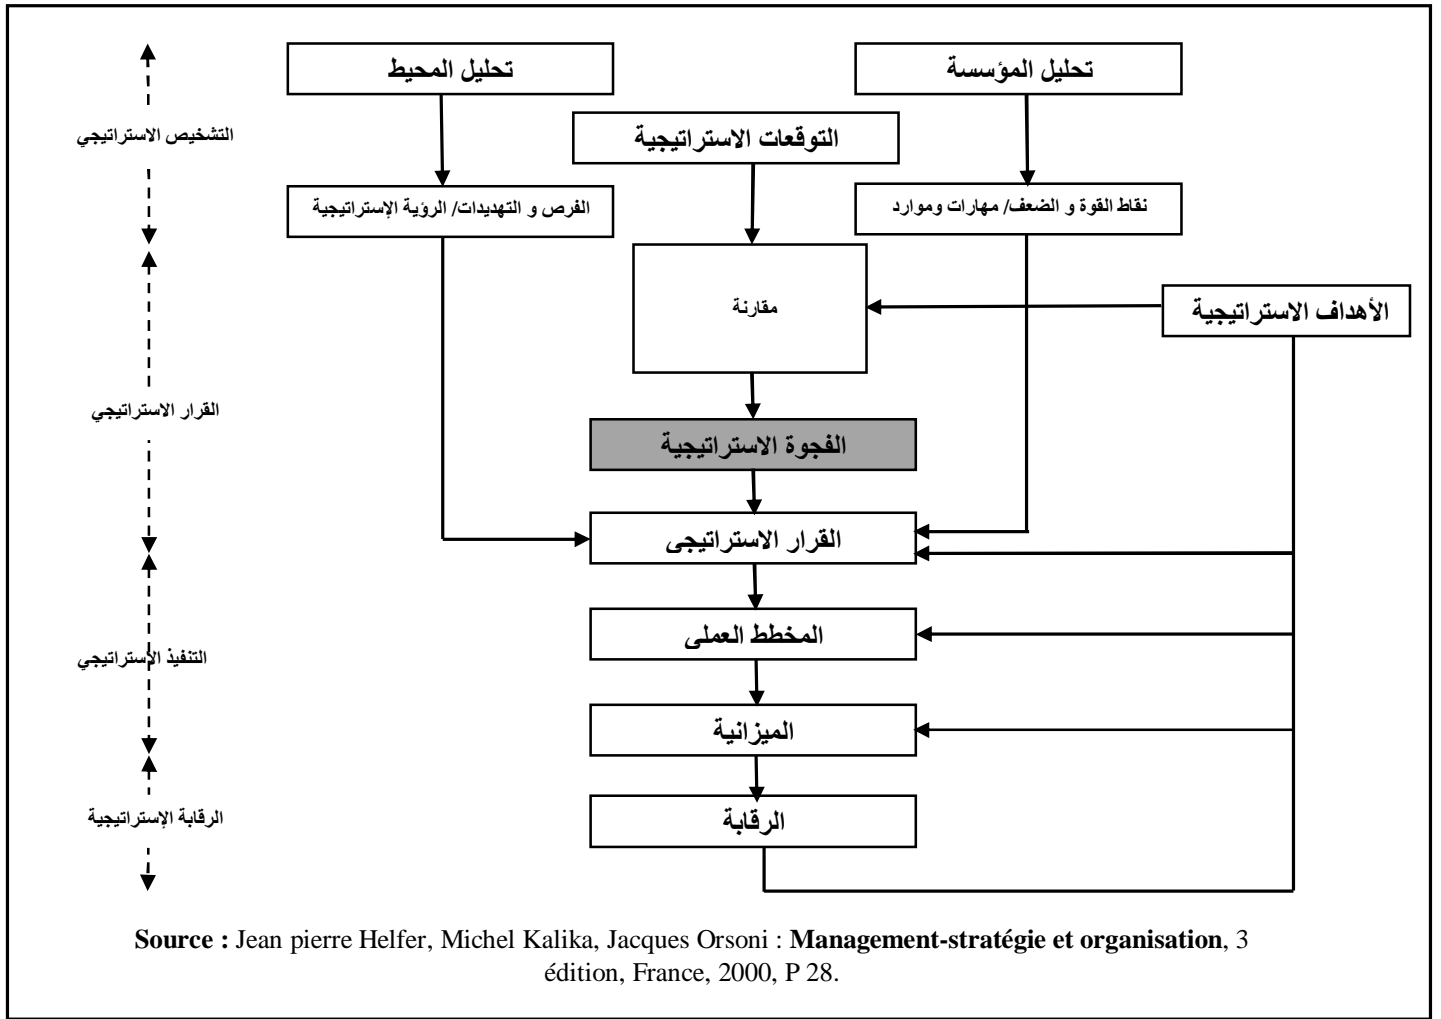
تحليل المؤسسة

تحليل المحيط

التوقعات الاستراتيجية

نقاط القوة و الضعف/ مهارات وموارد

الفرص و التهديدات/ الرؤية الإستراتيجية

التشخيص الاستراتيجي

الأهداف الاستراتيجية

مقارنة

الفجوة الاستراتيجية

القرار الاستراتيجي

القرار الاستراتيجى

المخطط العملى

التنفيذ الإستراتيجي

الميزانية

الرقابة

الرقابة الإستراتيجية

**Source :** Jean pierre Helfer, Michel Kalika, Jacques Orsoni : **Management-stratégie et organisation**, 3 édition, France, 2000, P 28.